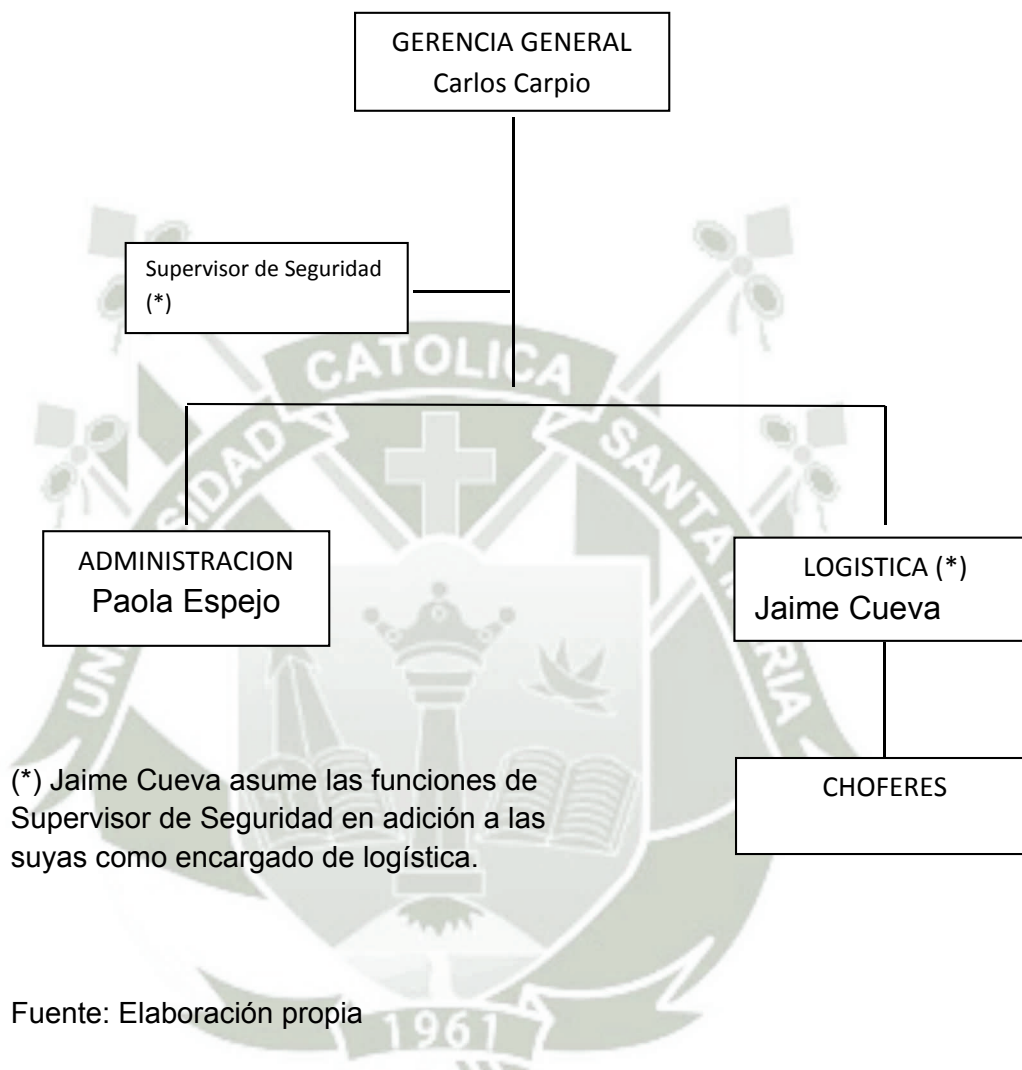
GERENCIA GENERAL
Carlos Carpio

Supervisor de Seguridad (*)

ADMINISTRACION
Paola Espejo

LOGISTICA (*)
Jaime Cueva

CHOFERES

(*) Jaime Cueva asume las funciones de Supervisor de Seguridad en adición a las suyas como encargado de logística.

Fuente: Elaboración propia

UNIVERSIDAD CATOLICA SANTA MARIA
1961